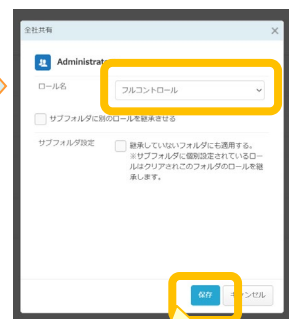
全社共有

×

Administrat

ロール名

フルコントロール

サブフォルダに別のロールを継承させる

サブフォルダ設定

継承していないフォルダにも適用する。
※サブフォルダに個別設定されているロールはクリアされこのフォルダのロールを継承します。

保存

キャンセル